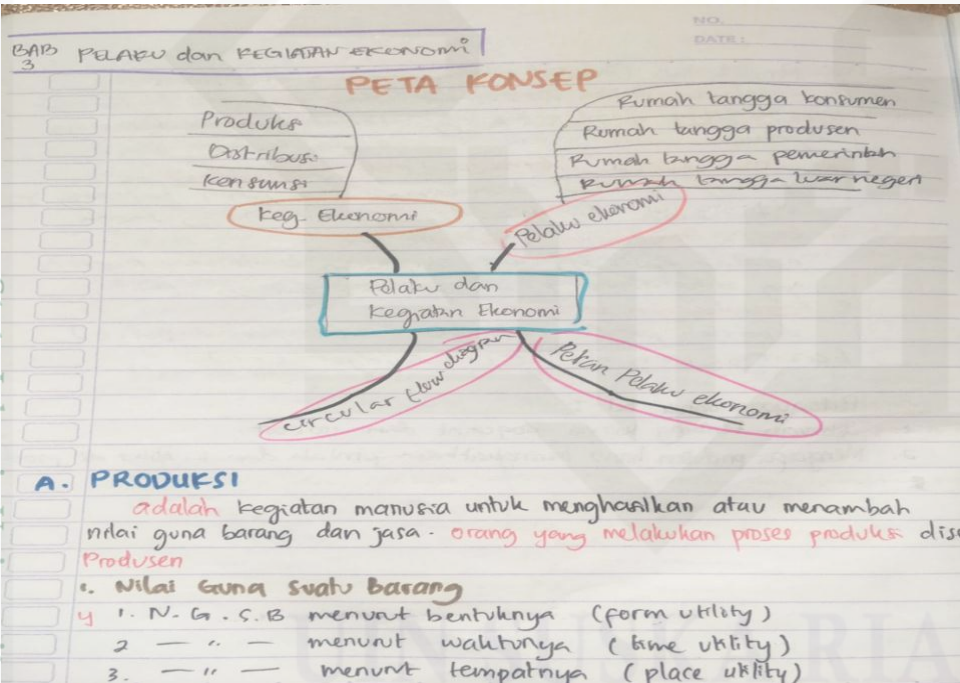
NO.
DATE :

BAB 3 PELAKU dan KEGIATAN EKONOMI

PETA KONSEP

Produksi
Distribusi
Konsumsi

Keg. Ekonomi

Rumah tangga konsumen
Rumah tangga produsen
Rumah tangga pemerintah
Rumah tangga luar negeri

Pelaku ekonomi

Pelaku dan Kegiatan Ekonomi

circular flow diagram

Peran Pelaku ekonomi

A. PRODUKSI

adalah kegiatan manusia untuk menghasilkan atau menambah nilai guna barang dan jasa. orang yang melakukan proses produksi dis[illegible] Produsen

1. Nilai Guna Suatu Barang

4 1. N.G.S.B menurut bentuknya (form utility)
2 — " — menurut waktunya (time utility)
3. — " — menurut tempatnya (place utility)